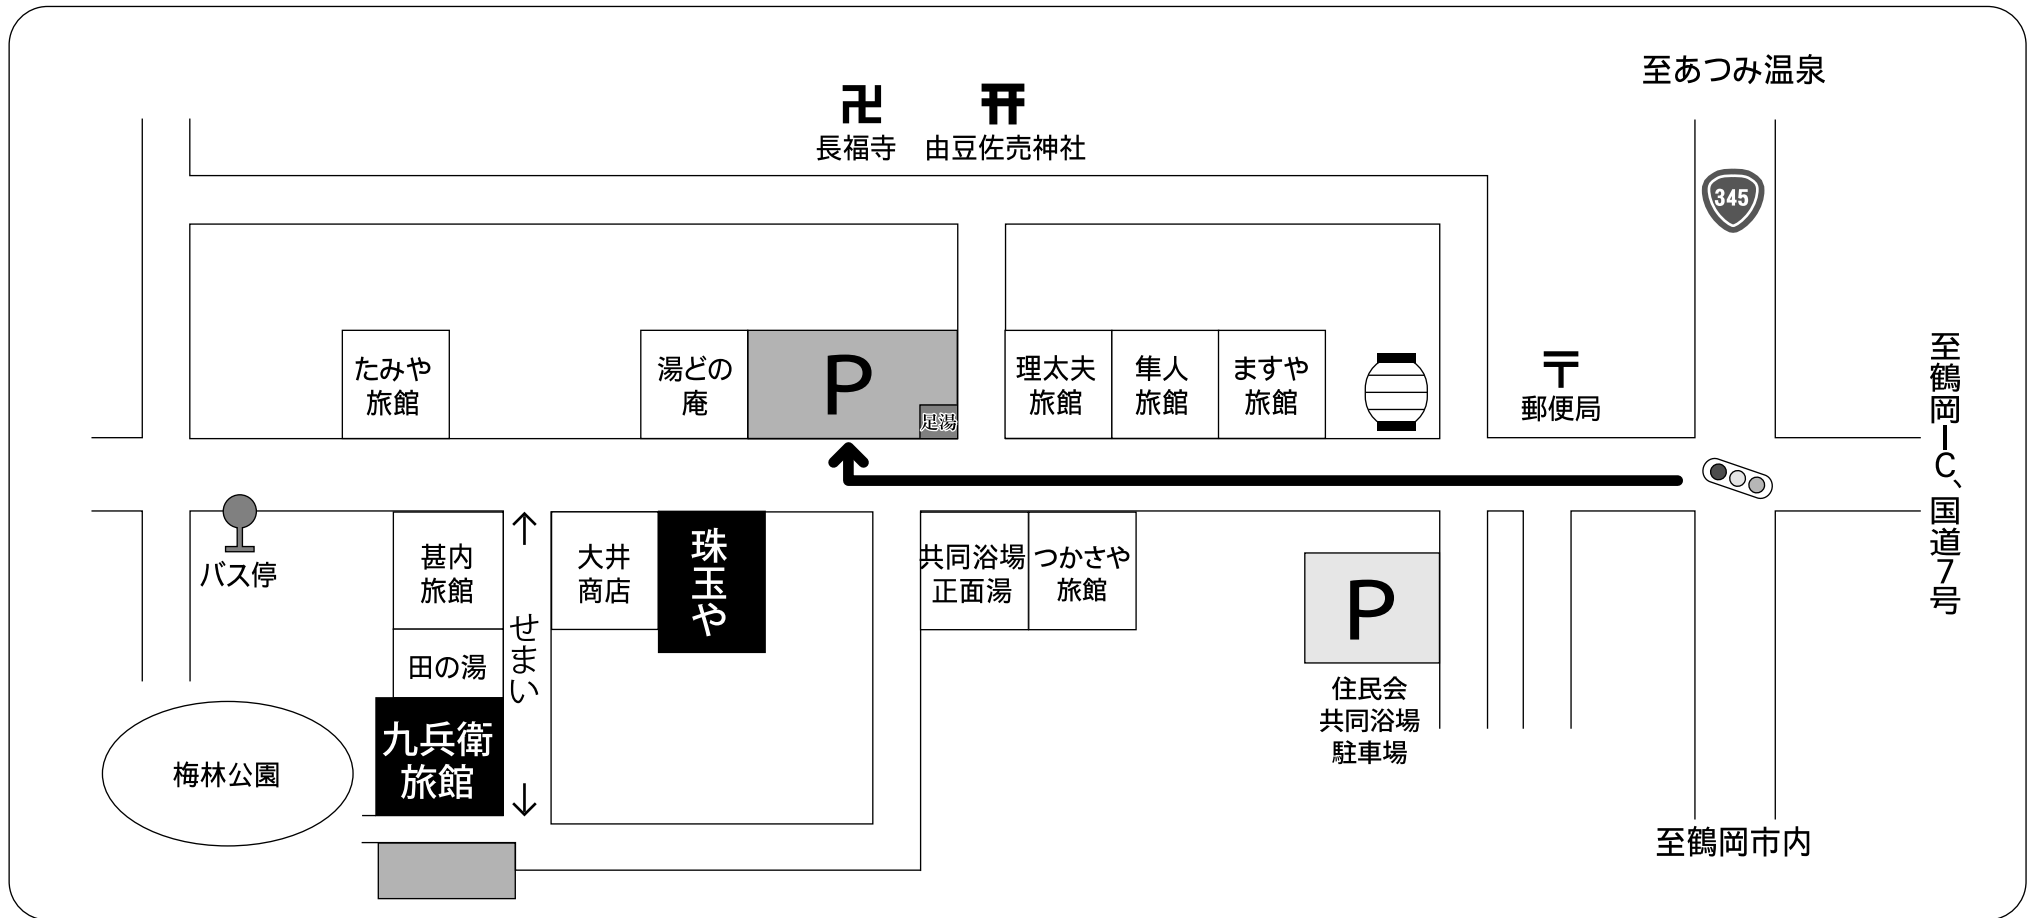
至あつみ温泉

卍 長福寺

⛩ 由豆佐売神社

345

たみや旅館

湯どの庵

P

足湯

理太夫旅館

隼人旅館

ますや旅館

〒 郵便局

至鶴岡IC、国道7号

バス停

甚内旅館

田の湯

せまい

大井商店

珠玉や

共同浴場正面湯

つかさや旅館

P

住民会共同浴場駐車場

九兵衛旅館

梅林公園

至鶴岡市内